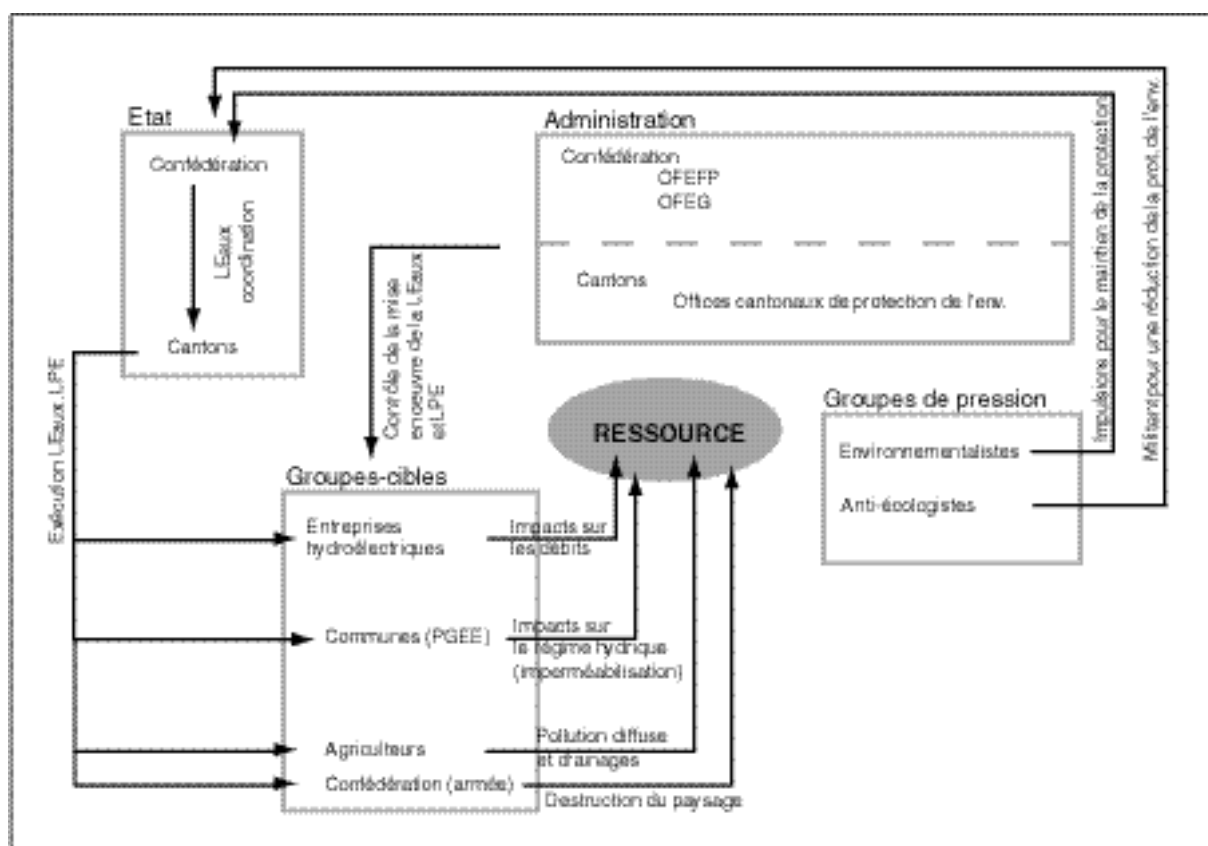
Etat

Confédération

LEaux coordination

Cantons

Administration

Confédération
OFEFP
OFEG

Cantons
Offices cantonaux de protection de l'env.

Impulsions pour le maintien de la protection

Militent pour une réduction de la prot. de l'env.

Exécution LEaux, LPE

Contrôle de la mise en oeuvre de la LEaux et LPE

RESSOURCE

Groupes de pression

Environnementalistes

Anti-écologistes

Groupes-cibles

Entreprises hydroélectriques

Impacts sur les débits

Communes (PGEE)

Impacts sur le régime hydrique (imperméabilisation)

Agriculteurs

Pollution diffuse et drainages

Confédération (armée)

Destruction du paysage